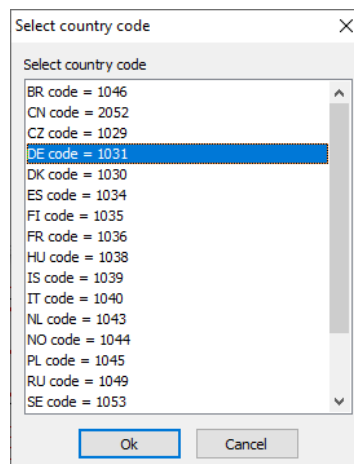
Select country code

Select country code

BR code = 1046
CN code = 2052
CZ code = 1029
DE code = 1031
DK code = 1030
ES code = 1034
FI code = 1035
FR code = 1036
HU code = 1038
IS code = 1039
IT code = 1040
NL code = 1043
NO code = 1044
PL code = 1045
RU code = 1049
SE code = 1053

Ok Cancel